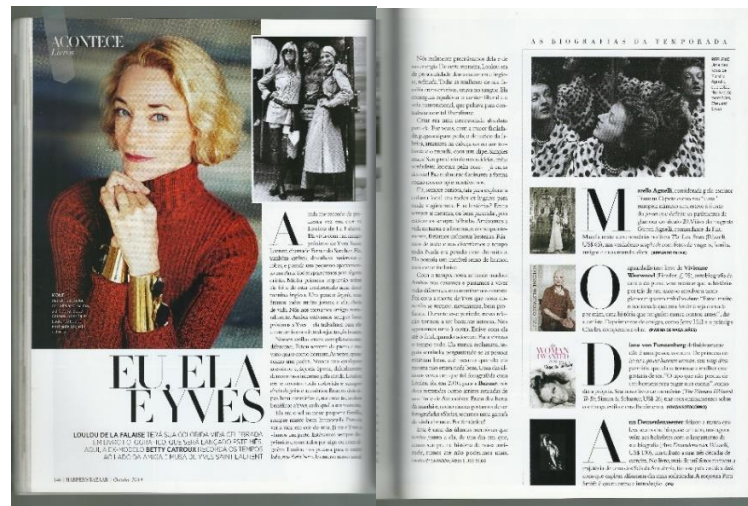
ACONTECE
Livros

EU, ELA E YVES

LOULOU DE LA FALAISE TEVE SUA ICÔNICA VIDA CONTADA EM LIVRO? O QUE TEDO QUE SERÁ LANÇADO ESTE MÊS. AQUI A EX-MODELO BETTY CATROUX RECORDA OS TEMPOS AO LADO DA AMIGA E MUSA DE YVES SAINT LAURENT

A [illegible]

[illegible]

140 HARPER'S BAZAAR • Outubro 2014

AS BIOGRAFIAS DA TEMPORADA

M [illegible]

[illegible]

THE WOMAN

A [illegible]